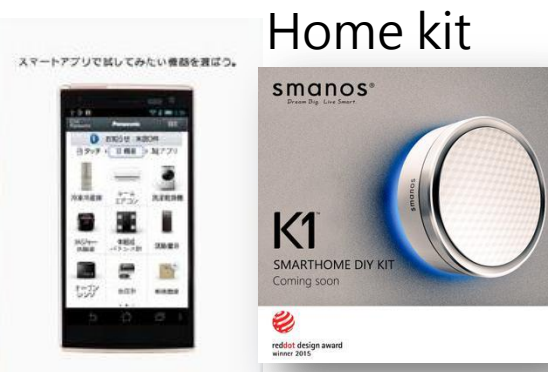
スマートアプリで試してみたい機器を選ぼう。

Panasonic

お知らせ

タッチ

機器

アプリ

冷蔵庫

エアコン

洗濯乾燥機

オーブンレンジ

炊飯器

Home kit

smanos®

Dream Big. Live Smart.

smanos

K1

SMARTHOME DIY KIT

Coming soon

reddot design award

winner 2015